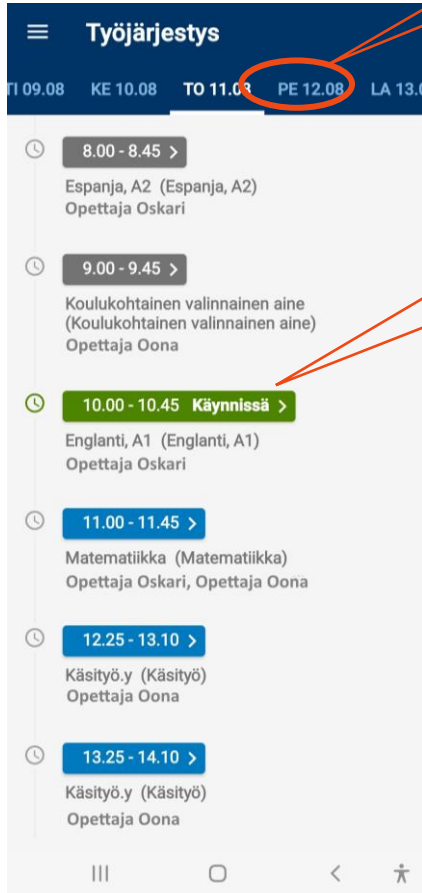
Työjärjestys

TI 09.08 KE 10.08 TO 11.08 PE 12.08 LA 13.0

8.00 - 8.45 >
Espanja, A2 (Espanja, A2)
Opettaja Oskari

9.00 - 9.45 >
Koulukohtainen valinnainen aine (Koulukohtainen valinnainen aine)
Opettaja Oona

10.00 - 10.45 Käynnissä >
Englanti, A1 (Englanti, A1)
Opettaja Oskari

11.00 - 11.45 >
Matematiikka (Matematiikka)
Opettaja Oskari, Opettaja Oona

12.25 - 13.10 >
Käsityö.y (Käsityö)
Opettaja Oona

13.25 - 14.10 >
Käsityö.y (Käsityö)
Opettaja Oona